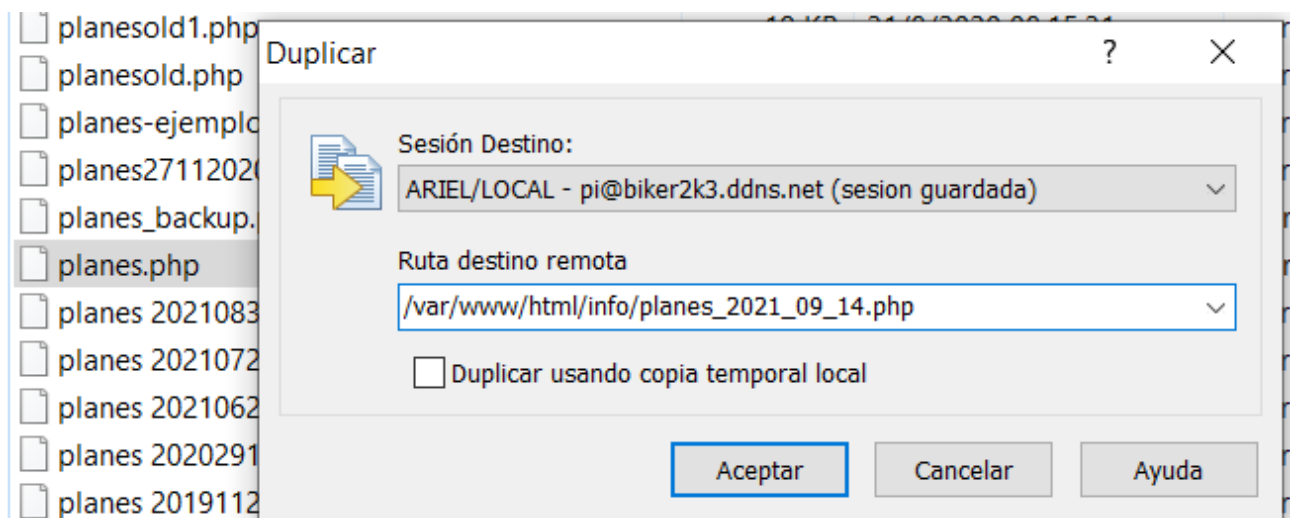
planesold1.php
planesold.php
planes-ejemplo
planes2711202
planes_backup.
planes.php
planes 2021083
planes 2021072
planes 2021062
planes 2020291
planes 2019112

Duplicar
?
X

Sesión Destino:
ARIEL/LOCAL - pi@biker2k3.ddns.net (sesion guardada)

Ruta destino remota
/var/www/html/info/planes_2021_09_14.php

Duplicar usando copia temporal local

Aceptar
Cancelar
Ayuda